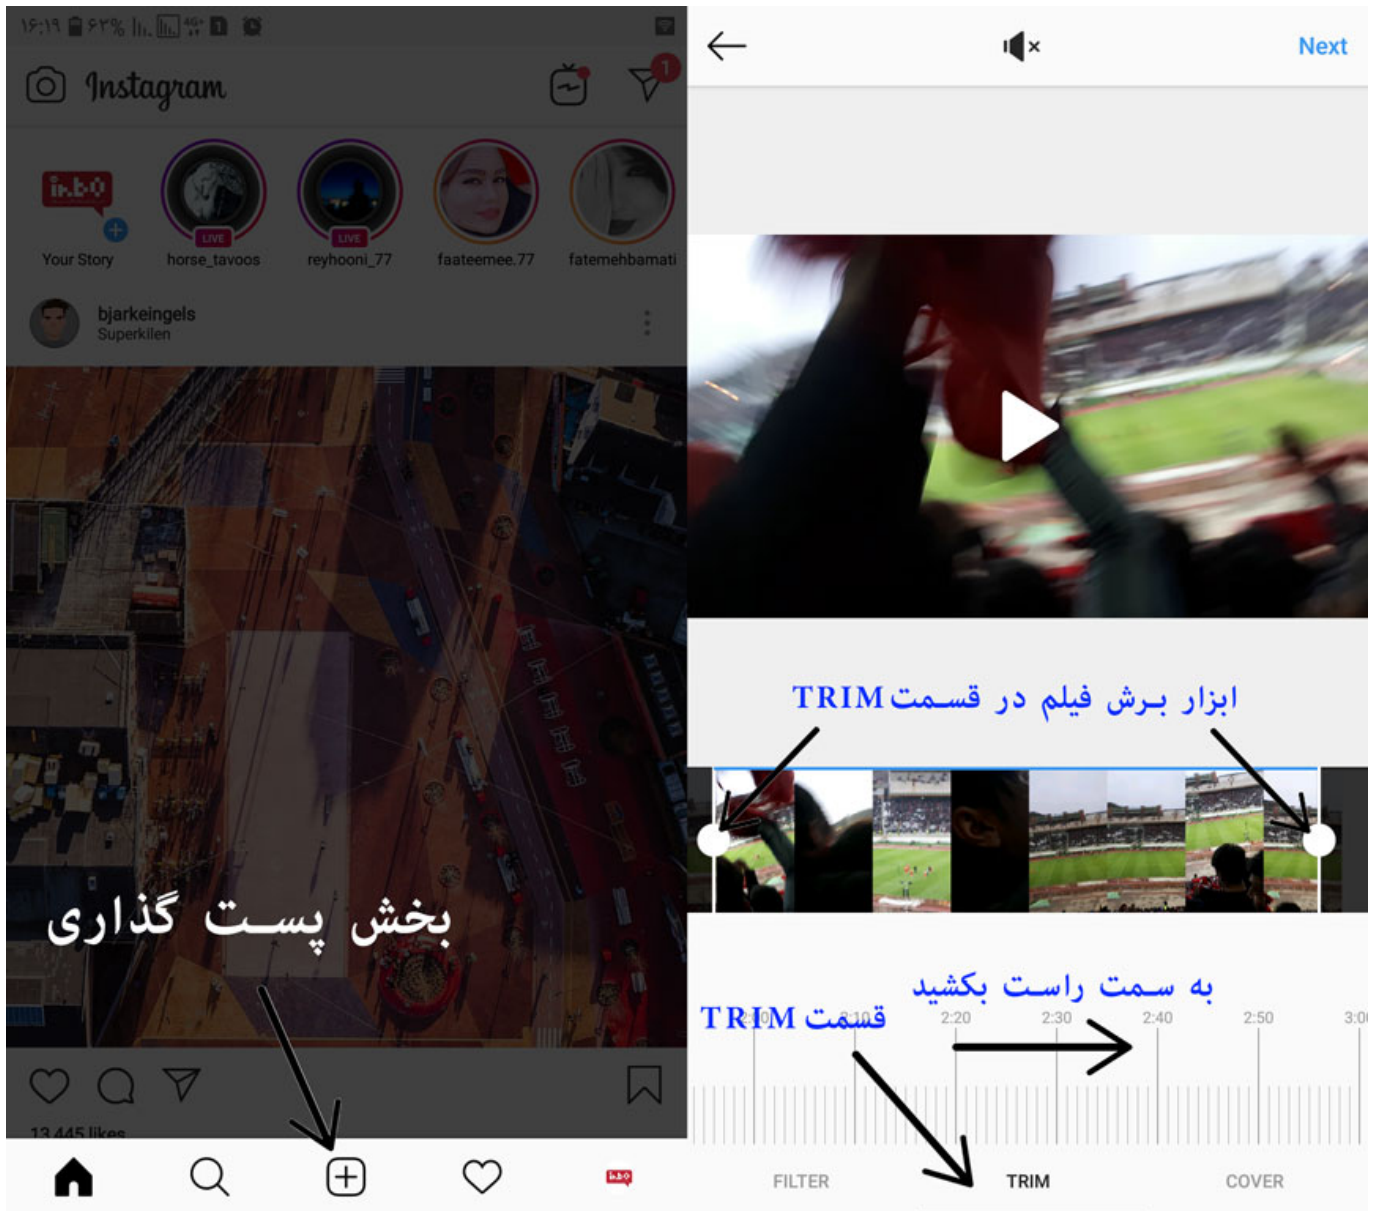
۱۶:۱۹ ۶۳%

Instagram

1

Your Story
horse_tavoos
LIVE
reyhooni_77
LIVE
faateemee.77
fatemehbamati

bjarkeingels
Superkilen

بخش پست گذاری

13,445 likes

Next

ابزار برش فیلم در قسمت TRIM

به سمت راست بکشید

قسمت TRIM

2:00 2:10 2:20 2:30 2:40 2:50 3:0

FILTER
TRIM
COVER